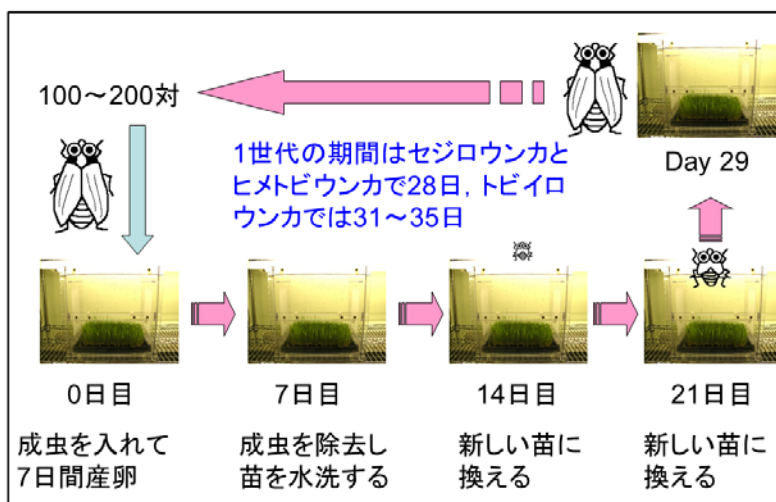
100～200対

Day 29

1世代の期間はセジロウンカとヒメトビウンカで28日，トビイロウンカでは31～35日

0日目

成虫を入れて7日間産卵

7日目

成虫を除去し苗を水洗する

14日目

新しい苗に換える

21日目

新しい苗に換える